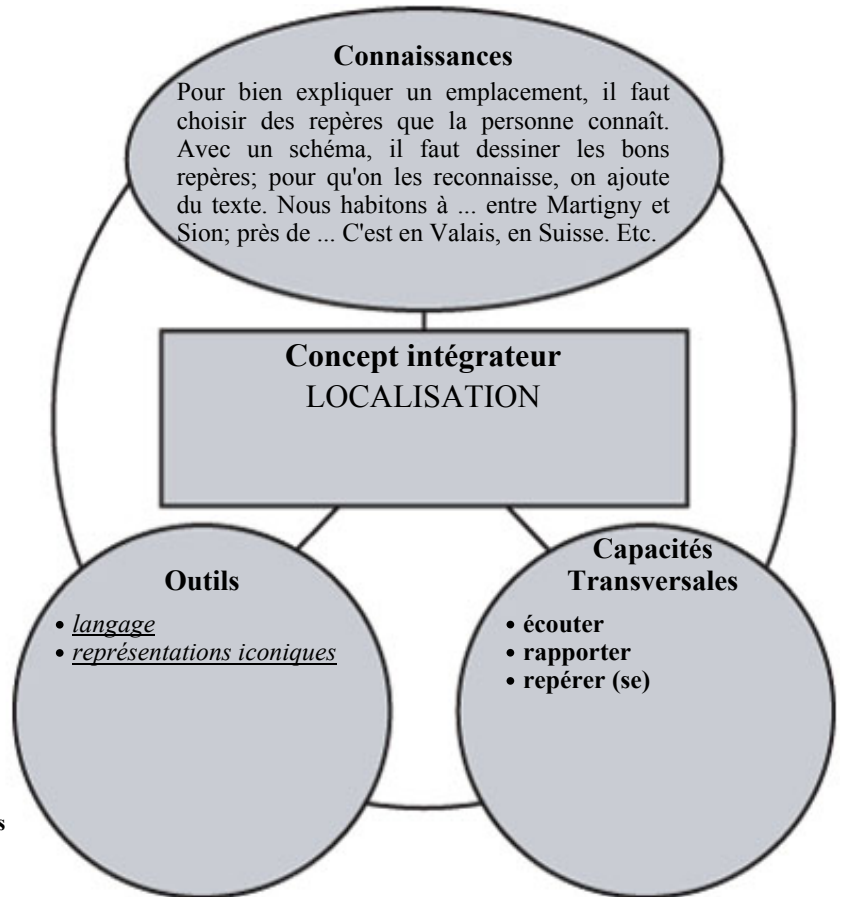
**Connaissances**

Pour bien expliquer un emplacement, il faut choisir des repères que la personne connaît. Avec un schéma, il faut dessiner les bons repères; pour qu'on les reconnaisse, on ajoute du texte. Nous habitons à ... entre Martigny et Sion; près de ... C'est en Valais, en Suisse. Etc.

**Concept intégrateur**
LOCALISATION

**Outils**

• *langage*
• *représentations iconiques*

**Capacités Transversales**

• **écouter**
• **rapporter**
• **repérer (se)**

s